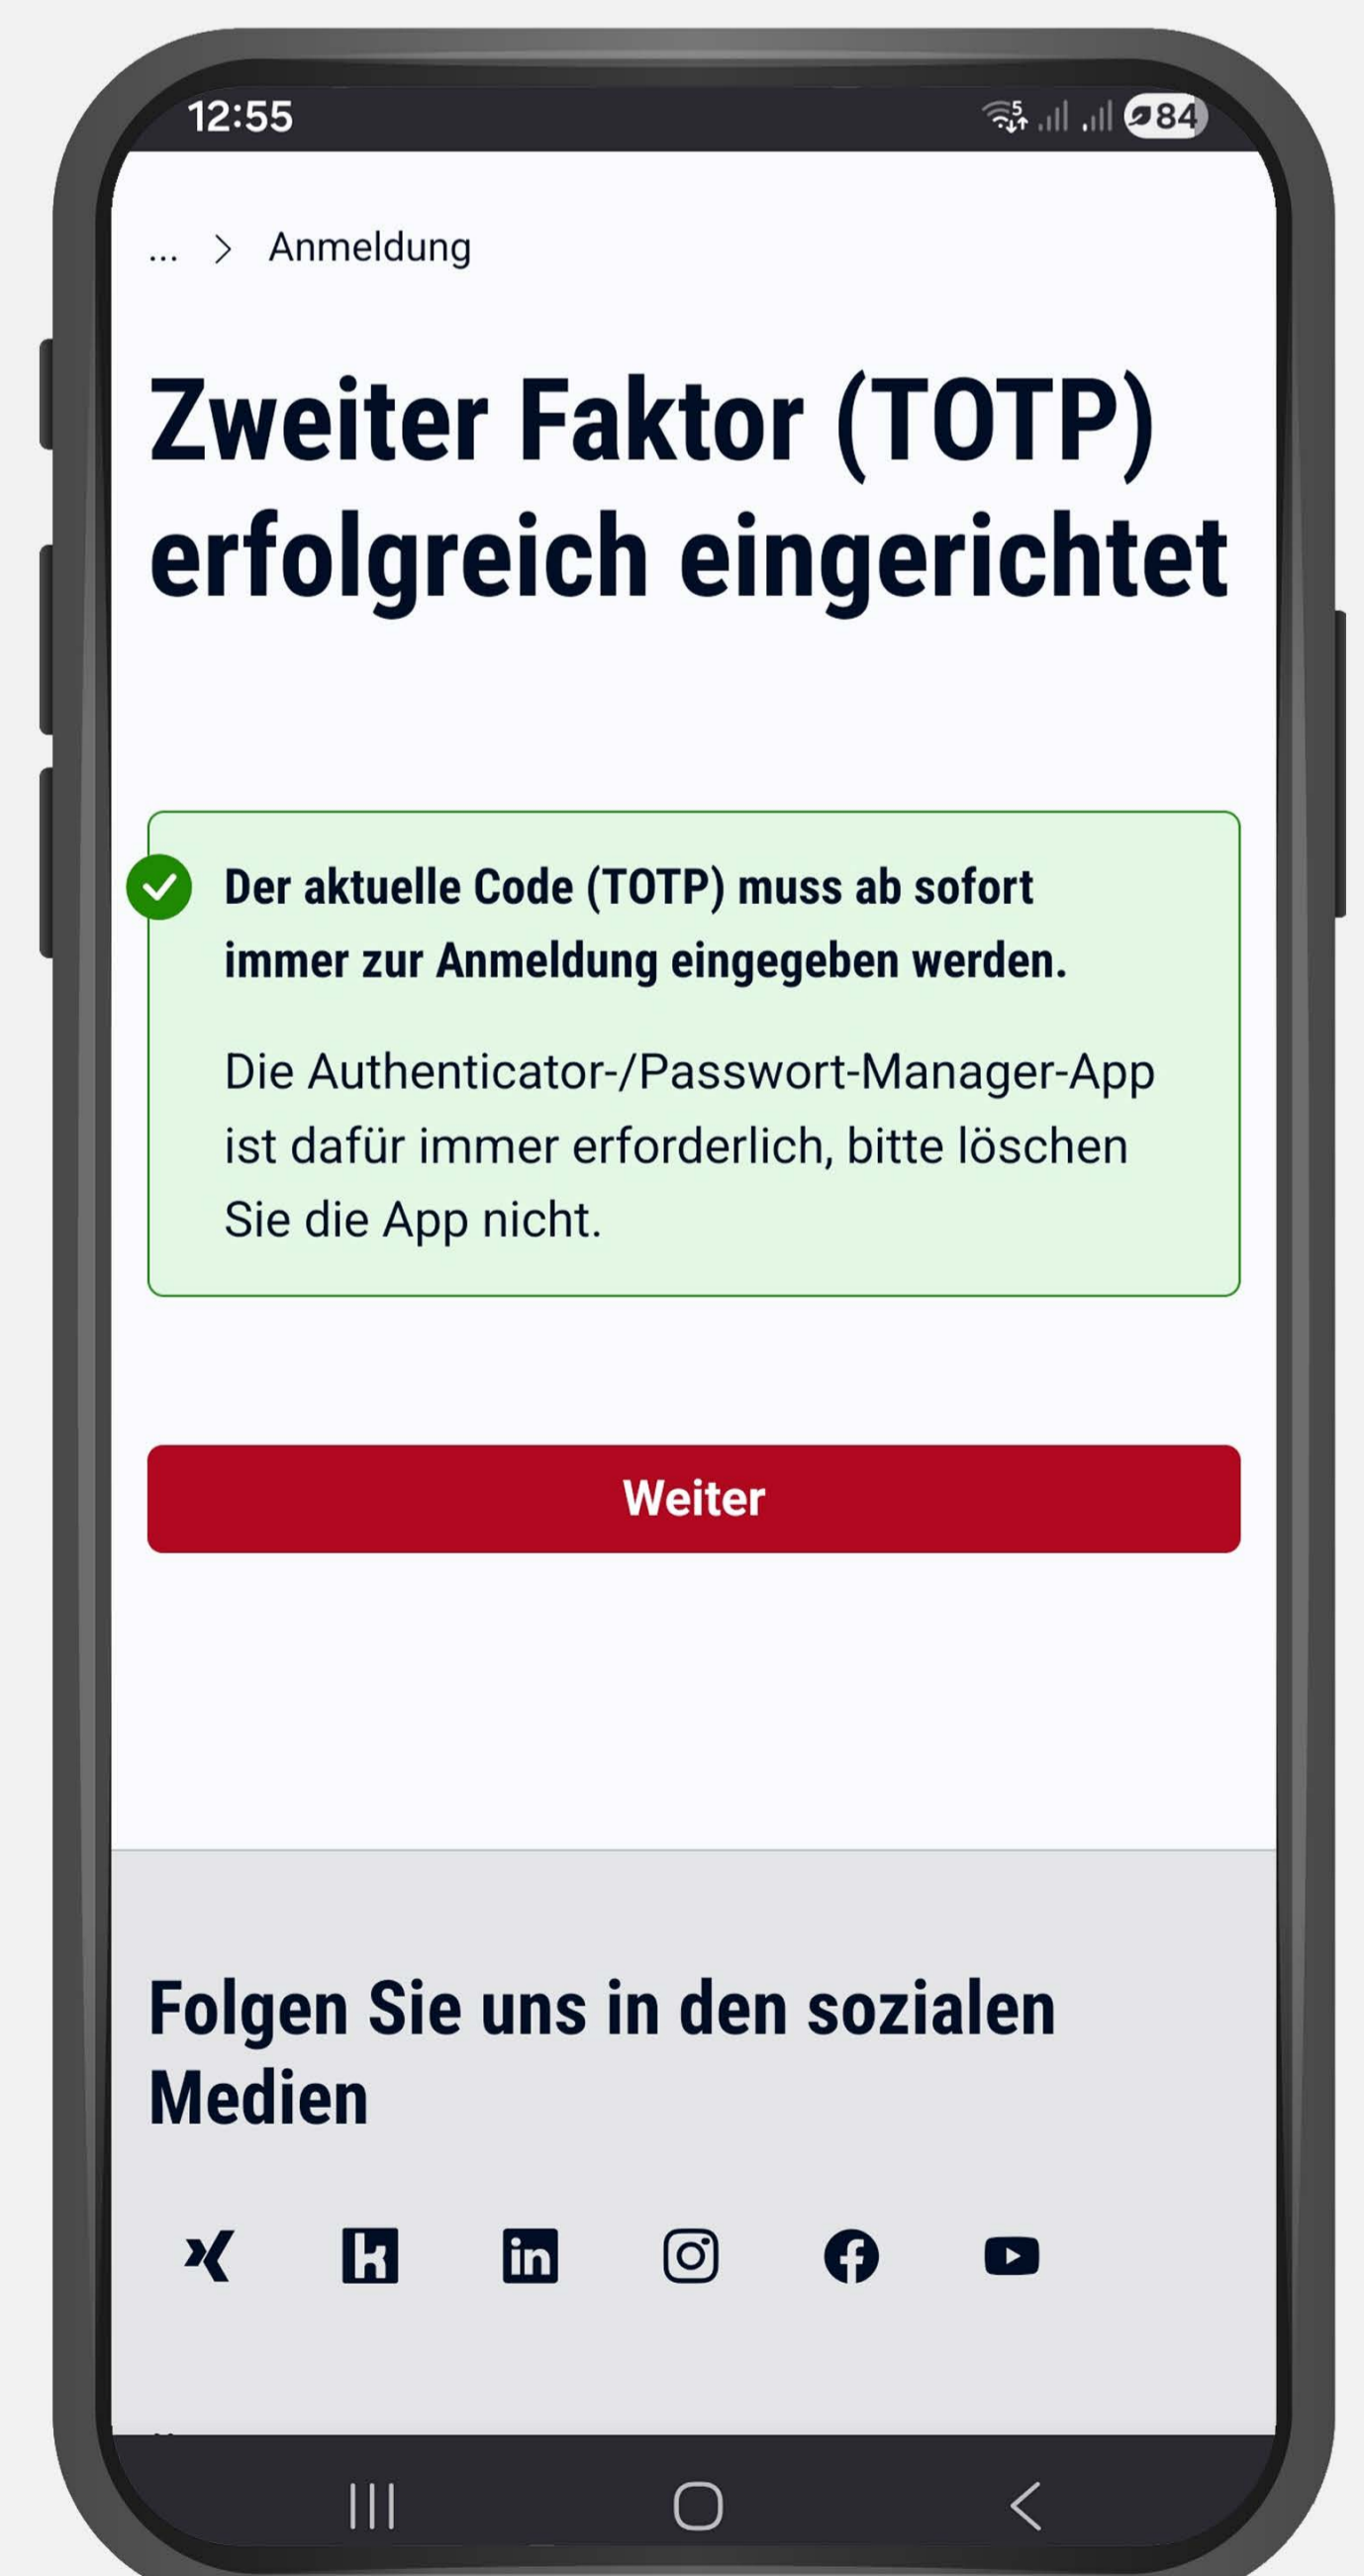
12:55

84

... > Anmeldung

Zweiter Faktor (TOTP) erfolgreich eingerichtet

Der aktuelle Code (TOTP) muss ab sofort immer zur Anmeldung eingegeben werden.

Die Authenticator-/Passwort-Manager-App ist dafür immer erforderlich, bitte löschen Sie die App nicht.

Weiter

Folgen Sie uns in den sozialen Medien